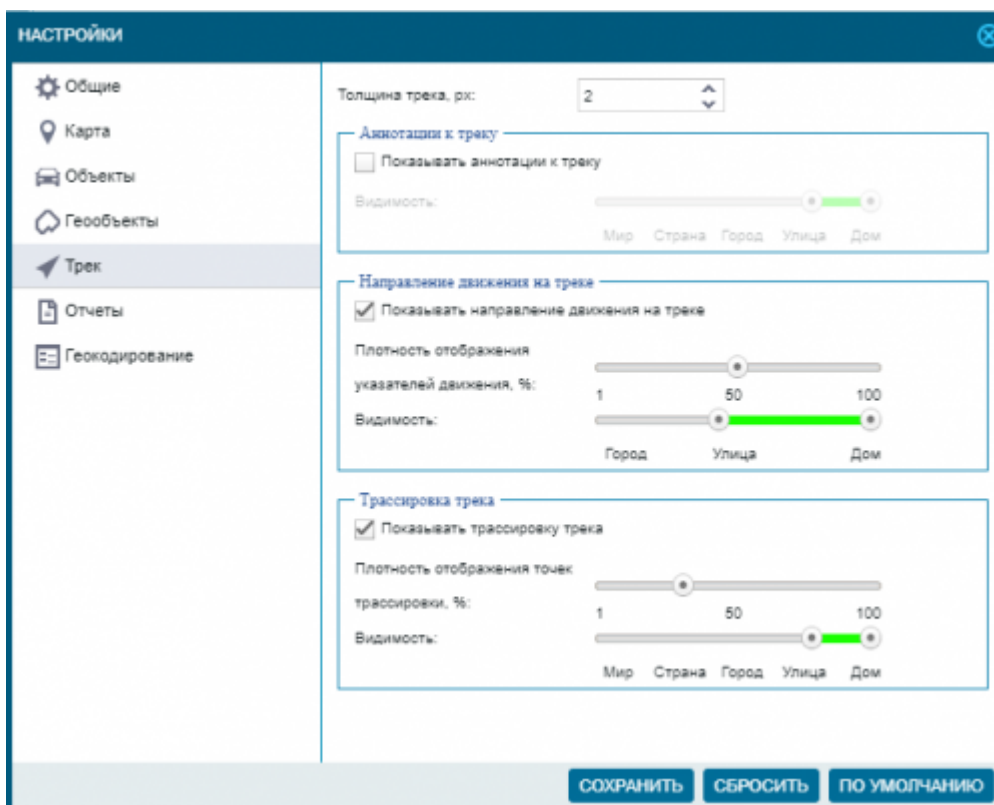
НАСТРОЙКИ

Общие
Карта
Объекты
Геообъекты
Трек
Отчеты
Геокодирование

Толщина трека, px: 2

Аннотации к треку
Показывать аннотации к треку
Видимость:
Мир Страна Город Улица Дом

Направление движения на треке
Показывать направление движения на треке
Плотность отображения указателей движения, %:
1 50 100
Видимость:
Город Улица Дом

Трассировка трека
Показывать трассировку трека
Плотность отображения точек трассировки, %:
1 50 100
Видимость:
Мир Страна Город Улица Дом

СОХРАНИТЬ СБРОСИТЬ ПО УМОЛЧАНИЮ